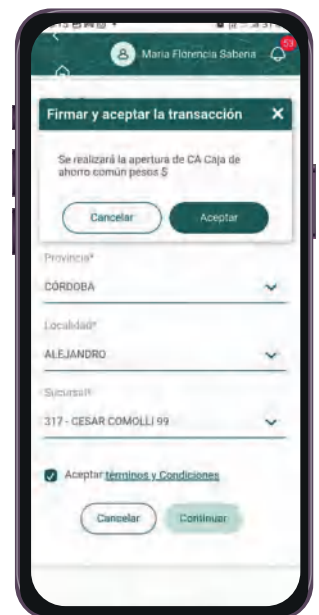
Maria Florencia Sabena
53

Firmar y aceptar la transacción ✕

Se realizará la apertura de CA Caja de ahorro común pesos $

Cancelar
Aceptar

Provincia*
CORDOBA

Localidad*
ALEJANDRO

Sucursal*
317 - CESAR COMOLLI 99

Aceptar términos y Condiciones

Cancelar
Continuar